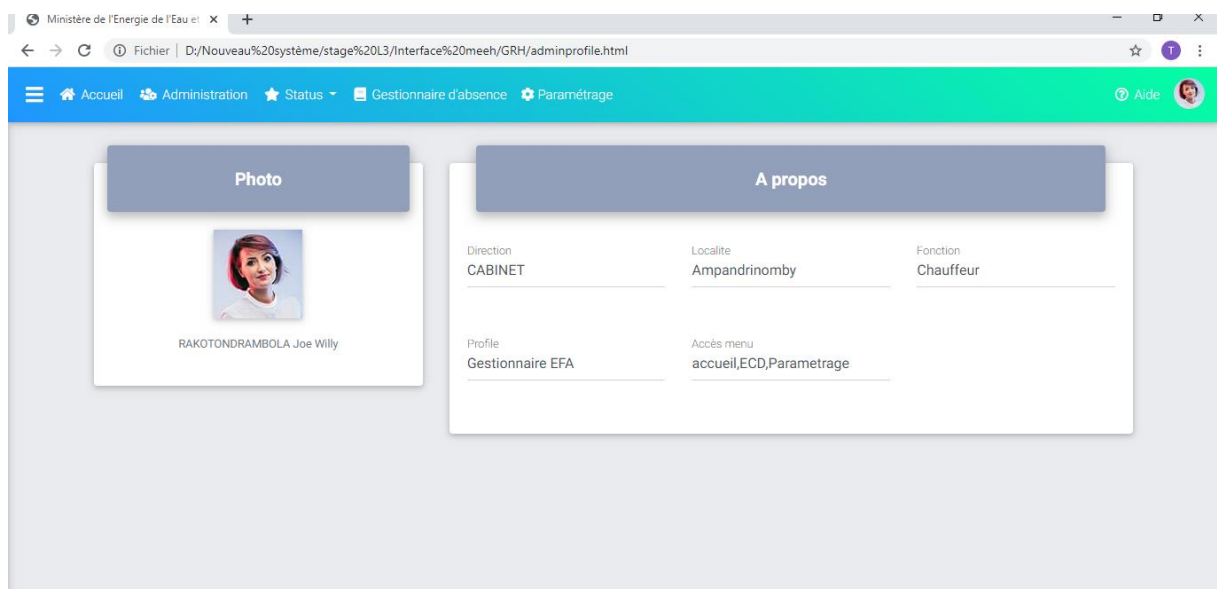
Ministère de l'Energie de l'Eau et ×

Fichier | D:/Nouveau%20système/stage%20L3/Interface%20meeh/GRH/adminprofile.html

T

Accueil Administration Status Gestionnaire d'absence Paramétrage

Aide

Photo

RAKOTONDRAMBOLA Joe Willy

A propos

Direction
CABINET

Localite
Ampandrinomby

Fonction
Chauffeur

Profile
Gestionnaire EFA

Accés menu
accueil,ECD,Parametrage